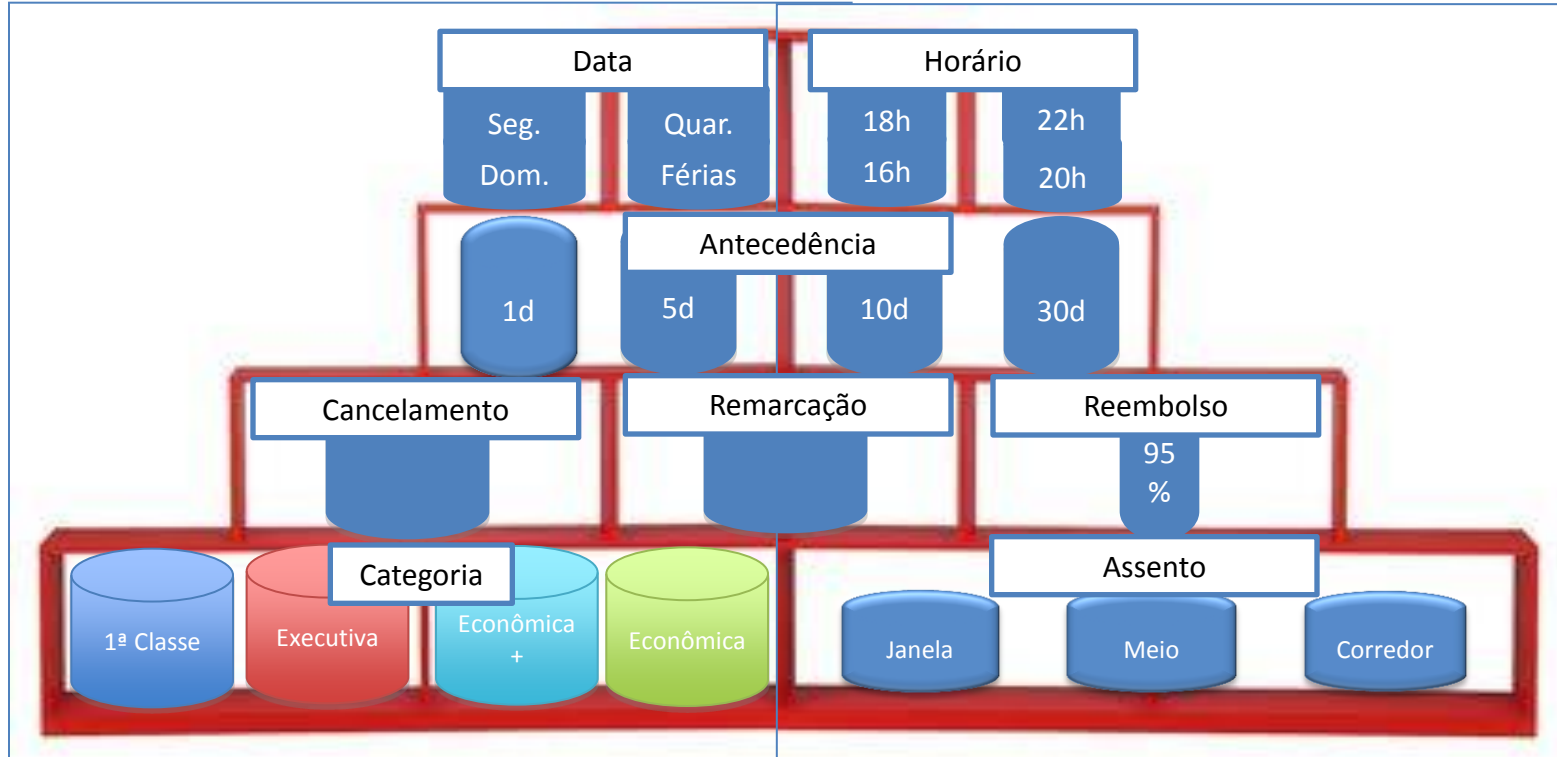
Data

Seg.
Dom.

Quar.
Férias

Horário

18h
16h

22h
20h

Antecedência

1d

5d

10d

30d

Cancelamento

Remarcação

Reembolso

95
%

Categoria

1ª Classe

Executiva

Econômica
+

Econômica

Assento

Janela

Meio

Corredor